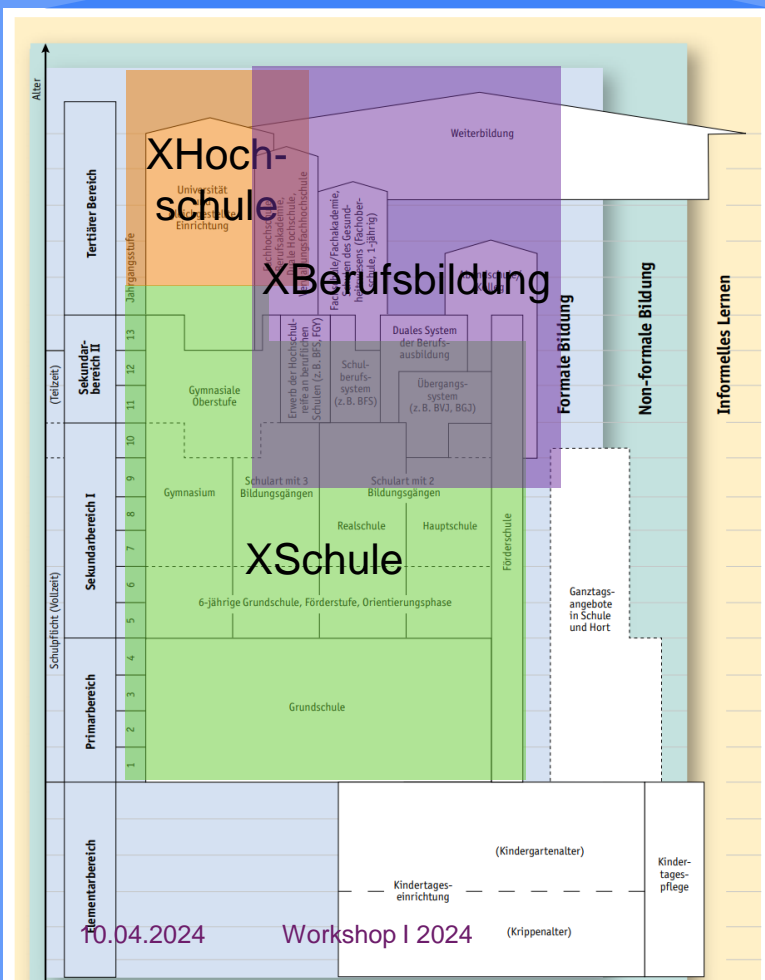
Alter

Tertiärer Bereich

Sekundarbereich II

(Teilzeit)

Sekundarbereich I

Schulpflicht (Vollzeit)

Primarbereich

Elementarbereich

Jahrgangsstufe

13
12
11
10
9
8
7
6
5
4
3
2
1

XHochschule

Universität
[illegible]
Einrichtung

Weiterbildung

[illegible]hochschule, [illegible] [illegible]hochschule

Fachschule/Fachakademie, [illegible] des Gesundheitswesens (Fachoberschule, 1-jährig)

XBerufsbildung

Erwerb der Hochschulreife an beruflichen Schulen (z. B. BFS, FGY)

Schulberufssystem (z. B. BFS)

Duales System der Berufsausbildung

Übergangssystem (z. B. BVJ, BGJ)

Gymnasiale Oberstufe

Formale Bildung

Non-formale Bildung

Informelles Lernen

Gymnasium

Schulart mit 3 Bildungsgängen

Schulart mit 2 Bildungsgängen

Realschule

Hauptschule

Förderschule

XSchule

6-jährige Grundschule, Förderstufe, Orientierungsphase

Ganztagsangebote in Schule und Hort

Grundschule

(Kindergartenalter)

Kindertageseinrichtung

Kindertagespflege

(Krippenalter)

10.04.2024

Workshop I 2024